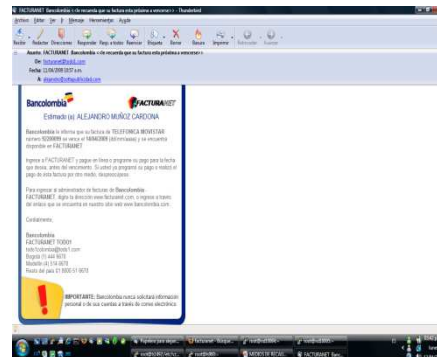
FACTURANET Bancolombia <Le recuerda que su factura esta próxima a vencerse> - Thunderbird

Archivo Editar Ver Ir Mensaje Herramientas Ayuda

Recibir Redactar Direcciones Responder Resp. a todos Reenviar Etiqueta Borrar Basura Imprimir Retroceder Avanzar

Asunto: FACTURANET Bancolombia <Le recuerda que su factura esta próxima a vencerse>
De: facturanet@todo1.com
Fecha: 12/06/2008 10:57 a.m.
A: alejandro@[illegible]

Bancolombia FACTURANET

Estimado (a): ALEJANDRO MUÑOZ CARDONA

Bancolombia le informa que su factura de TELEFONICA MOVISTAR número 92208899 se vence el 14/06/2008 (dd/mm/aaaa) y se encuentra disponible en FACTURANET.

Ingrese a FACTURANET y pague en línea o programe su pago para la fecha que desee, antes del vencimiento. Si usted ya programó su pago o realizó el pago de esta factura por otro medio, desatienda este mensaje.

Para ingresar al administrador de facturas de Bancolombia FACTURANET, digite la dirección www.facturanet.com, o ingrese a través del enlace que se encuentra en nuestro sitio web www.bancolombia.com.

Cordialmente,

Bancolombia
FACTURANET TODO1
todo1colombia@todo1.com
Bogotá (1) 444 9678
Medellín (4) 374 8678
Resto del país 01 8000 51 8678

IMPORTANTE: Bancolombia nunca solicita información personal o de sus cuentas a través de correo electrónico.